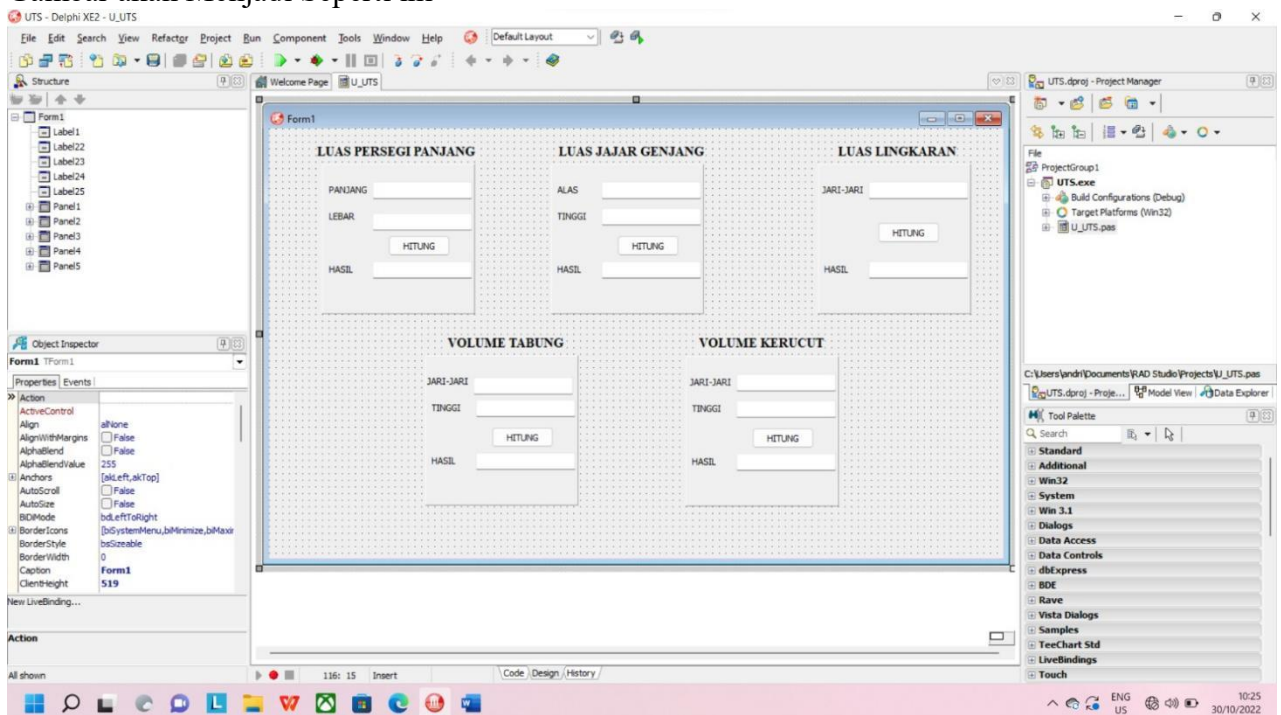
UTS - Delphi XE2 - U_UTS

File Edit Search View Refactor Project Run Component Tools Window Help Default Layout

Structure

Form1
Label1
Label22
Label23
Label24
Label25
Panel1
Panel2
Panel3
Panel4
Panel5

Welcome Page U_UTS

Form1

LUAS PERSEGI PANJANG
PANJANG
LEBAR
HITUNG
HASIL

LUAS JAJAR GENJANG
ALAS
TINGGI
HITUNG
HASIL

LUAS LINGKARAN
JARI-JARI
HITUNG
HASIL

VOLUME TABUNG
JARI-JARI
TINGGI
HITUNG
HASIL

VOLUME KERUCUT
JARI-JARI
TINGGI
HITUNG
HASIL

Object Inspector
Form1 TForm1
Properties Events

| | |
|---|---|
| Action | |
| ActiveControl | |
| Align | alNone |
| AlignWithMargins | False |
| AlphaBlend | False |
| AlphaBlendValue | 255 |
| Anchors | [akLeft,akTop] |
| AutoScroll | False |
| AutoSize | False |
| BiDiMode | bdLeftToRight |
| BorderIcons | [biSystemMenu,biMinimize,biMaxir |
| BorderStyle | bsSizeable |
| BorderWidth | 0 |
| Caption | Form1 |
| ClientHeight | 519 |

New LiveBinding...

Action

All shown

116: 15 Insert

Code Design History

UTS.dproj - Project Manager

File
ProjectGroup1
UTS.exe
Build Configurations (Debug)
Target Platforms (Win32)
U_UTS.pas

C:\Users\andri\Documents\RAD Studio\Projects\U_UTS.pas

UTS.dproj - Proje... Model View Data Explorer

Tool Palette
Search
Standard
Additional
Win32
System
Win 3.1
Dialogs
Data Access
Data Controls
dbExpress
BDE
Rave
Vista Dialogs
Samples
TeeChart Std
LiveBindings
Touch

ENG US 10:25 30/10/2022